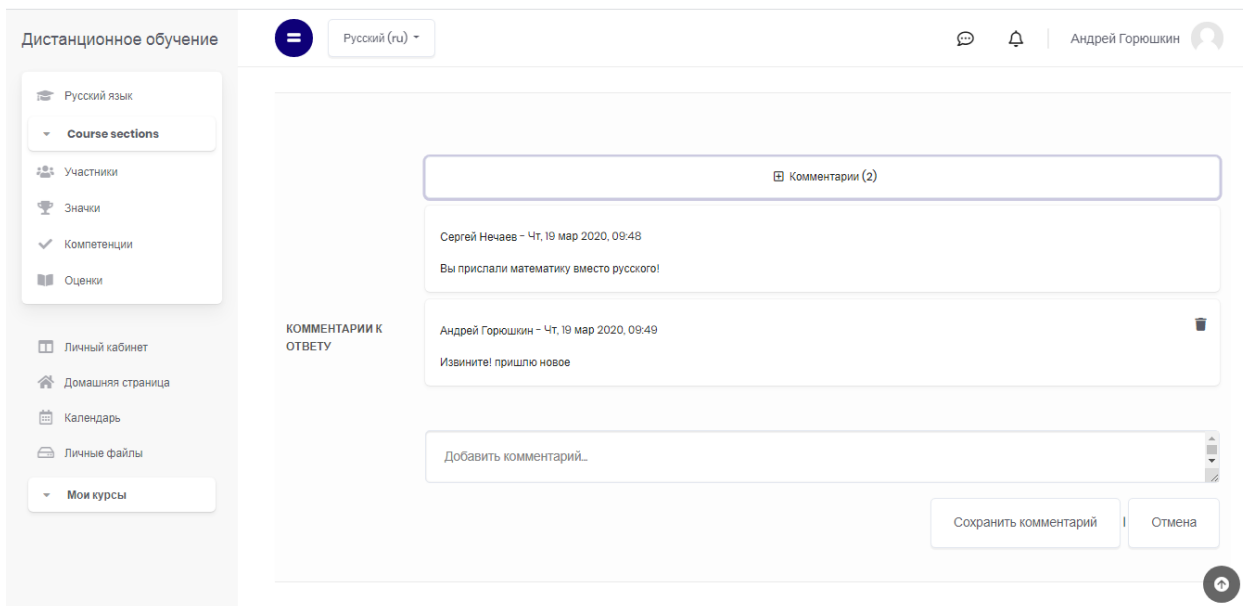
Дистанционное обучение

Русский (ru)

Андрей Горюшкин

Русский язык

Course sections

Участники

Значки

Компетенции

Оценки

Личный кабинет

Домашняя страница

Календарь

Личные файлы

Мои курсы

КОММЕНТАРИИ К ОТВЕТУ

⊞ Комментарии (2)

Сергей Нечаев - Чт, 19 мар 2020, 09:48

Вы прислали математику вместо русского!

Андрей Горюшкин - Чт, 19 мар 2020, 09:49

Извините! пришлю новое

Добавить комментарий...

Сохранить комментарий

Отмена